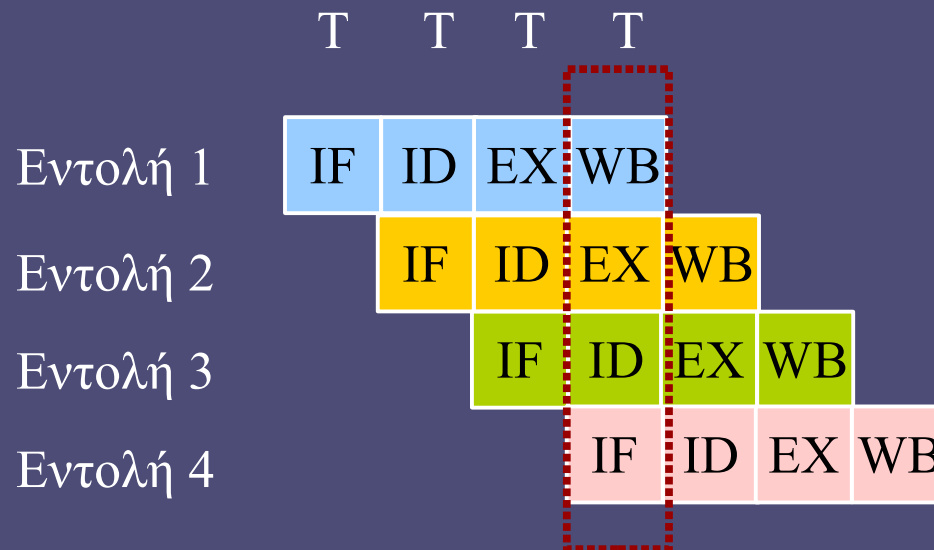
| | T | T | T | T | | | |
|---|---|---|---|---|---|---|---|
| Εντολή 1 | IF | ID | EX | WB | | | |
| Εντολή 2 | | IF | ID | EX | WB | | |
| Εντολή 3 | | | IF | ID | EX | WB | |
| Εντολή 4 | | | | IF | ID | EX | WB |